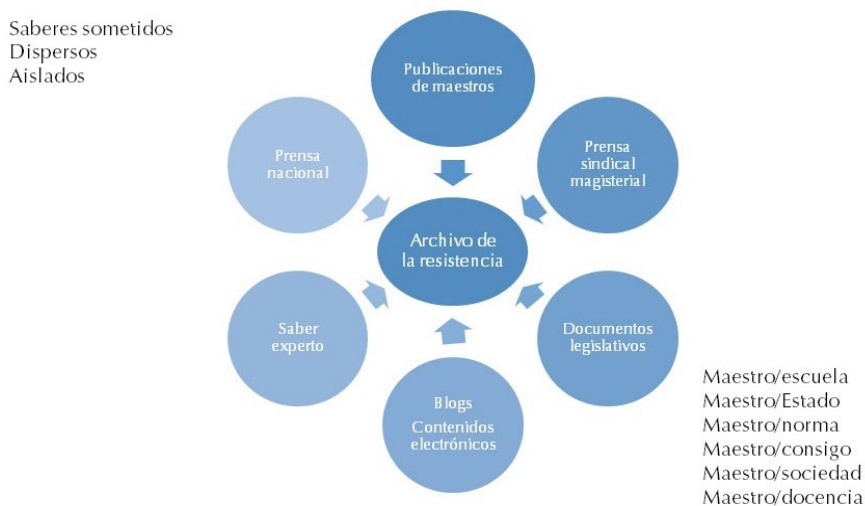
Saberes sometidos
Dispersos
Aislados

Publicaciones de maestros

Prensa nacional

Prensa sindical magisterial

Archivo de la resistencia

Saber experto

Documentos legislativos

Blogs
Contenidos electrónicos

Maestro/escuela
Maestro/Estado
Maestro/norma
Maestro/consigo
Maestro/sociedad
Maestro/docencia